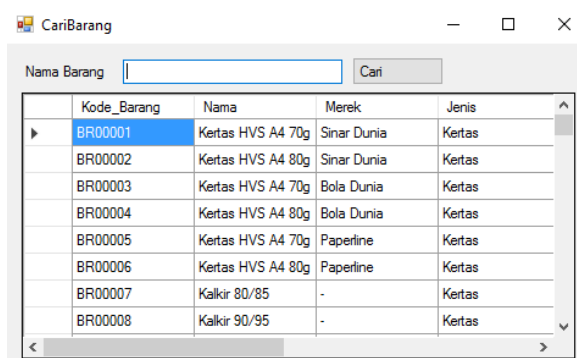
CariBarang

Nama Barang | Cari

| Kode_Barang | Nama | Merek | Jenis |
|---|---|---|---|
| BR00001 | Kertas HVS A4 70g | Sinar Dunia | Kertas |
| BR00002 | Kertas HVS A4 80g | Sinar Dunia | Kertas |
| BR00003 | Kertas HVS A4 70g | Bola Dunia | Kertas |
| BR00004 | Kertas HVS A4 80g | Bola Dunia | Kertas |
| BR00005 | Kertas HVS A4 70g | Paperline | Kertas |
| BR00006 | Kertas HVS A4 80g | Paperline | Kertas |
| BR00007 | Kalkir 80/85 | - | Kertas |
| BR00008 | Kalkir 90/95 | - | Kertas |